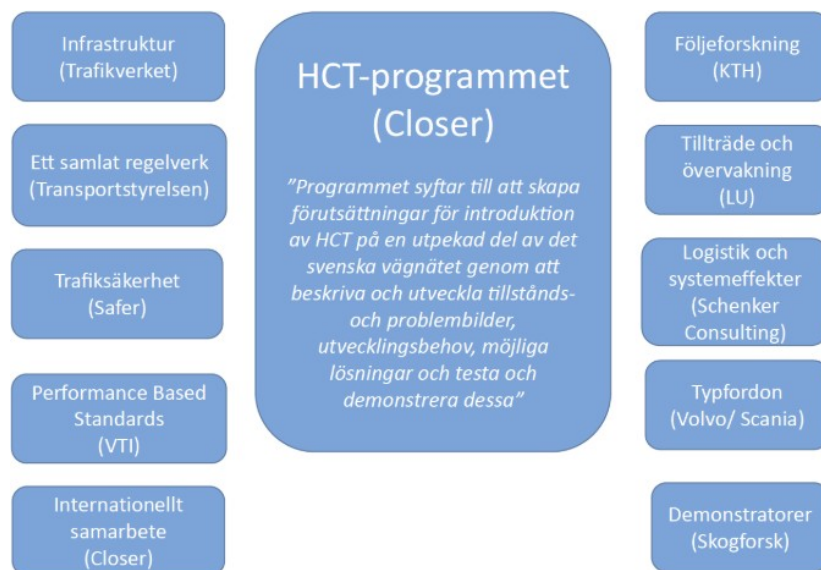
Infrastruktur
(Trafikverket)

Ett samlat regelverk
(Transportstyrelsen)

Trafiksäkerhet
(Safer)

Performance Based Standards
(VTI)

Internationellt samarbete
(Closer)

HCT-programmet
(Closer)

”Programmet syftar till att skapa förutsättningar för introduktion av HCT på en utpekad del av det svenska vägnätet genom att beskriva och utveckla tillstånds- och problembilder, utvecklingsbehov, möjliga lösningar och testa och demonstrera dessa”

Följeforskning
(KTH)

Tillträde och övervakning
(LU)

Logistik och systemeffekter
(Schenker Consulting)

Typfordon
(Volvo/ Scania)

Demonstratorer
(Skogforsk)